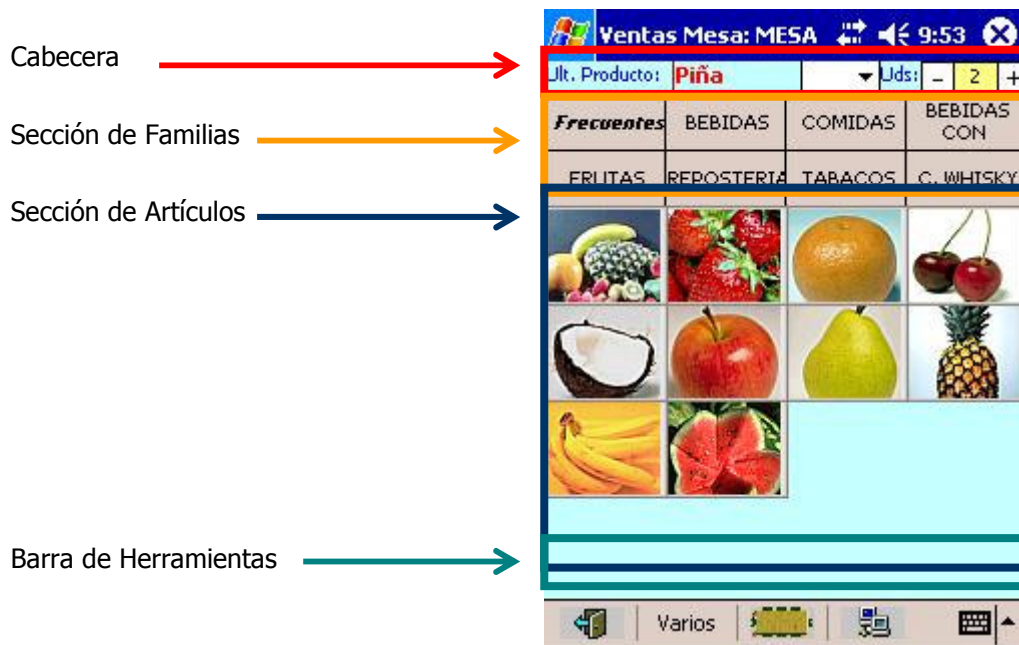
Cabecera

Sección de Familias

Sección de Artículos

Barra de Herramientas

Ventas Mesa: MESA 9:53

Ult. Producto: Piña Uds: – 2 +

| Frecuentes | BEBIDAS | COMIDAS | BEBIDAS CON |
|---|---|---|---|
| FRUTAS | REPOSTERIA | TABACOS | C. WHISKY |

Varios